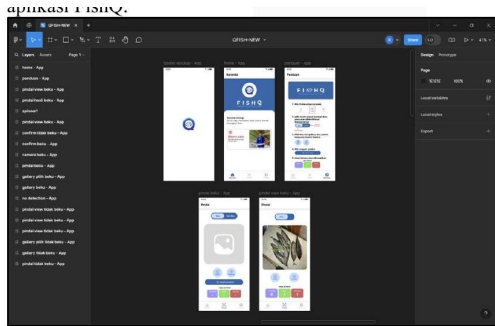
aplikasi FishQ.

FISHQ-NEW

Layers Assets Page 1

home - App
panduan - App
pindai view buku - App
pindai hasil buku - App
upload
pindai view buku - App
confirm buku - App
confirm buku - App
nama buku - App
pindai buku - App
pindai pilih buku - App
gallery pilih buku - App
gallery buku - App
no detection - App
pindai view tidak buku - App
pindai view tidak buku - App
pindai view tidak buku - App
gallery pilih tidak buku - App
gallery tidak buku - App
pindai tidak buku - App

FISHQ

Beranda

Panduan

FISHQ

Share

Design Prototype

Page

100%

Local variables

Local styles

Export

Pindai

Pindai

?